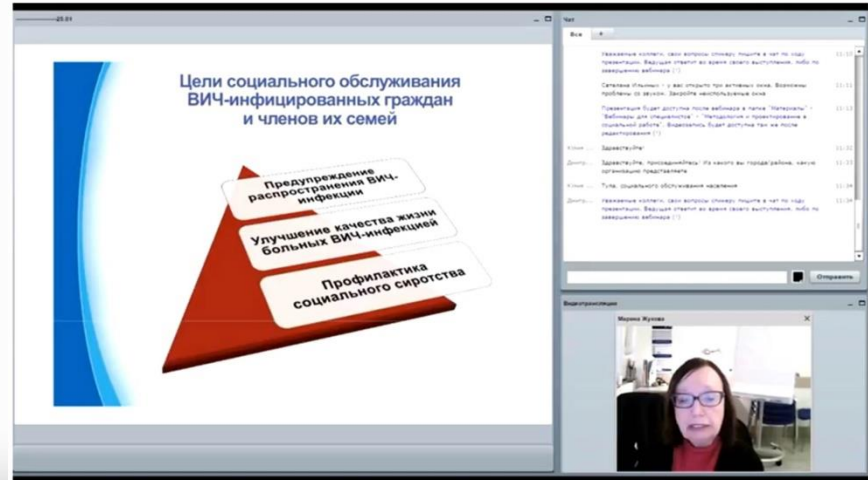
25.01

Цели социального обслуживания ВИЧ-инфицированных граждан и членов их семей

Предупреждение распространения ВИЧ-инфекции

Улучшение качества жизни больных ВИЧ-инфекцией

Профилактика социального сиротства

Чат

Все

Уважаемые коллеги, свои вопросы спикеру пишите в чат по ходу презентации. Ведущая ответит во время своего выступления, либо по завершению вебинара (!) 11:10

Светлана Ильиных : у вас открыто три активных окна. Возможны проблемы со звуком. Закройте неиспользуемые окна 11:11

Презентация будет доступна после вебинара в папке "Материалы" - "Вебинары для специалистов" - "Методология и проектирование в социальной работе". Видеозапись будет доступна там же после редактирования (!) 11:13

Юлия ... Здравствуйте 11:32

Дмитр... Здравствуйте, присоединяйтесь! Из какого вы города/района, какую организацию представляете 11:33

Юлия ... Тула, социального обслуживания населения 11:34

Дмитр... Уважаемые коллеги, свои вопросы спикеру пишите в чат по ходу презентации. Ведущая ответит во время своего выступления, либо по завершению вебинара (!) 11:34

Отправить

Видеотрансляция

Марина Жукова